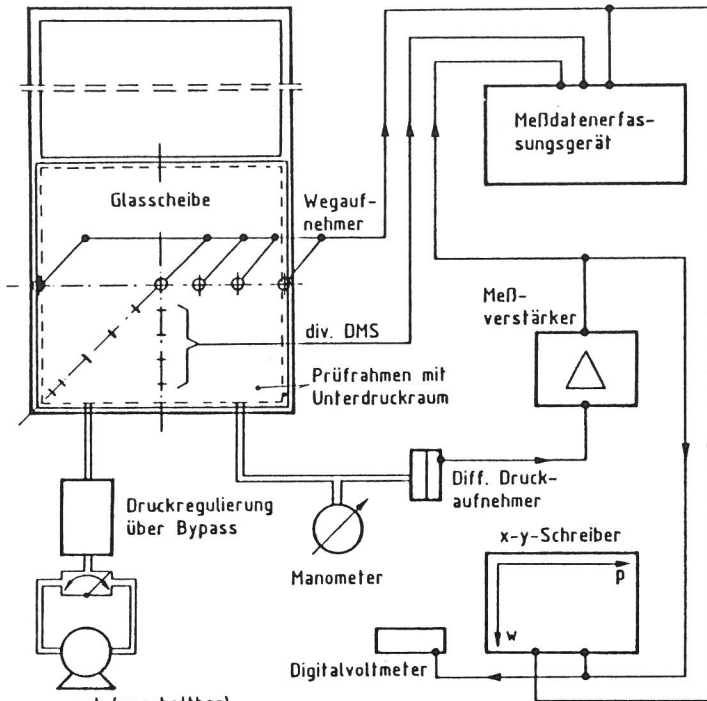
Meßdatenerfassungsgerät

Glasscheibe

Wegaufnehmer

Meßverstärker

div. DMS

Prüfrahmen mit Unterdruckraum

Diff. Druckaufnehmer

Druckregulierung über Bypass

x-y-Schreiber

p

w

Manometer

Digitalvoltmeter

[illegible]